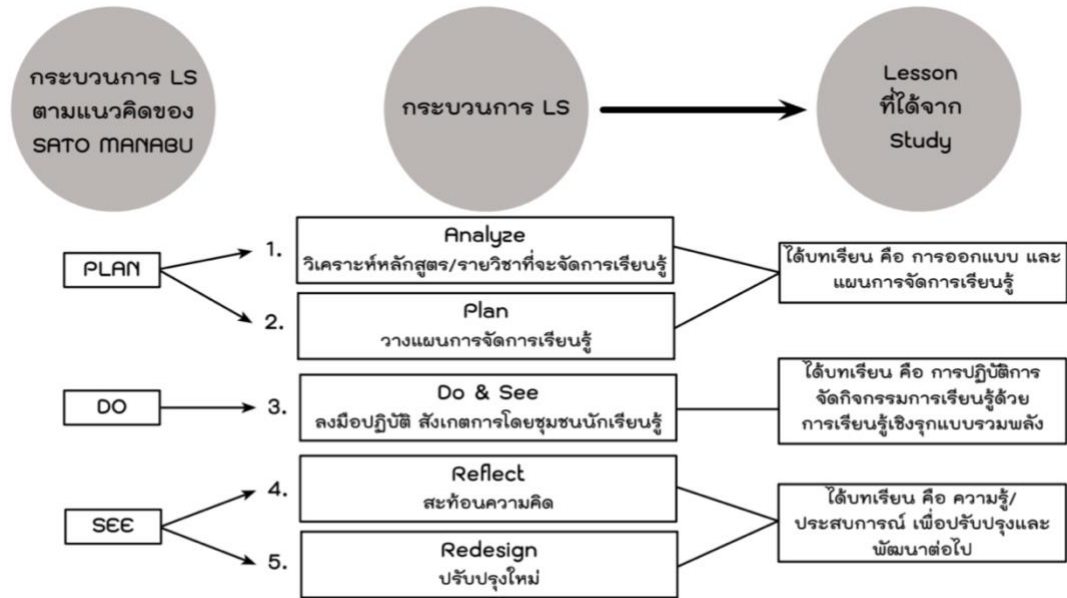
กระบวนการ LS ตามแนวคิดของ SATO MANABU

กระบวนการ LS

Lesson ที่ได้จาก Study

PLAN

1. Analyze
วิเคราะห์หลักสูตร/รายวิชาที่จะจัดการเรียนรู้

2. Plan
วางแผนการจัดการเรียนรู้

ได้บทเรียน คือ การออกแบบ และแผนการจัดการเรียนรู้

DO

3. Do & See
ลงมือปฏิบัติ สังเกตการโดยชุมชนนักเรียนรู้

ได้บทเรียน คือ การปฏิบัติการจัดกิจกรรมการเรียนรู้ด้วยการเรียนรู้เชิงรุกแบบรวมพลัง

SEE

4. Reflect
สะท้อนความคิด

5. Redesign
ปรับปรุงใหม่

ได้บทเรียน คือ ความรู้/ประสบการณ์ เพื่อปรับปรุงและพัฒนาต่อไป